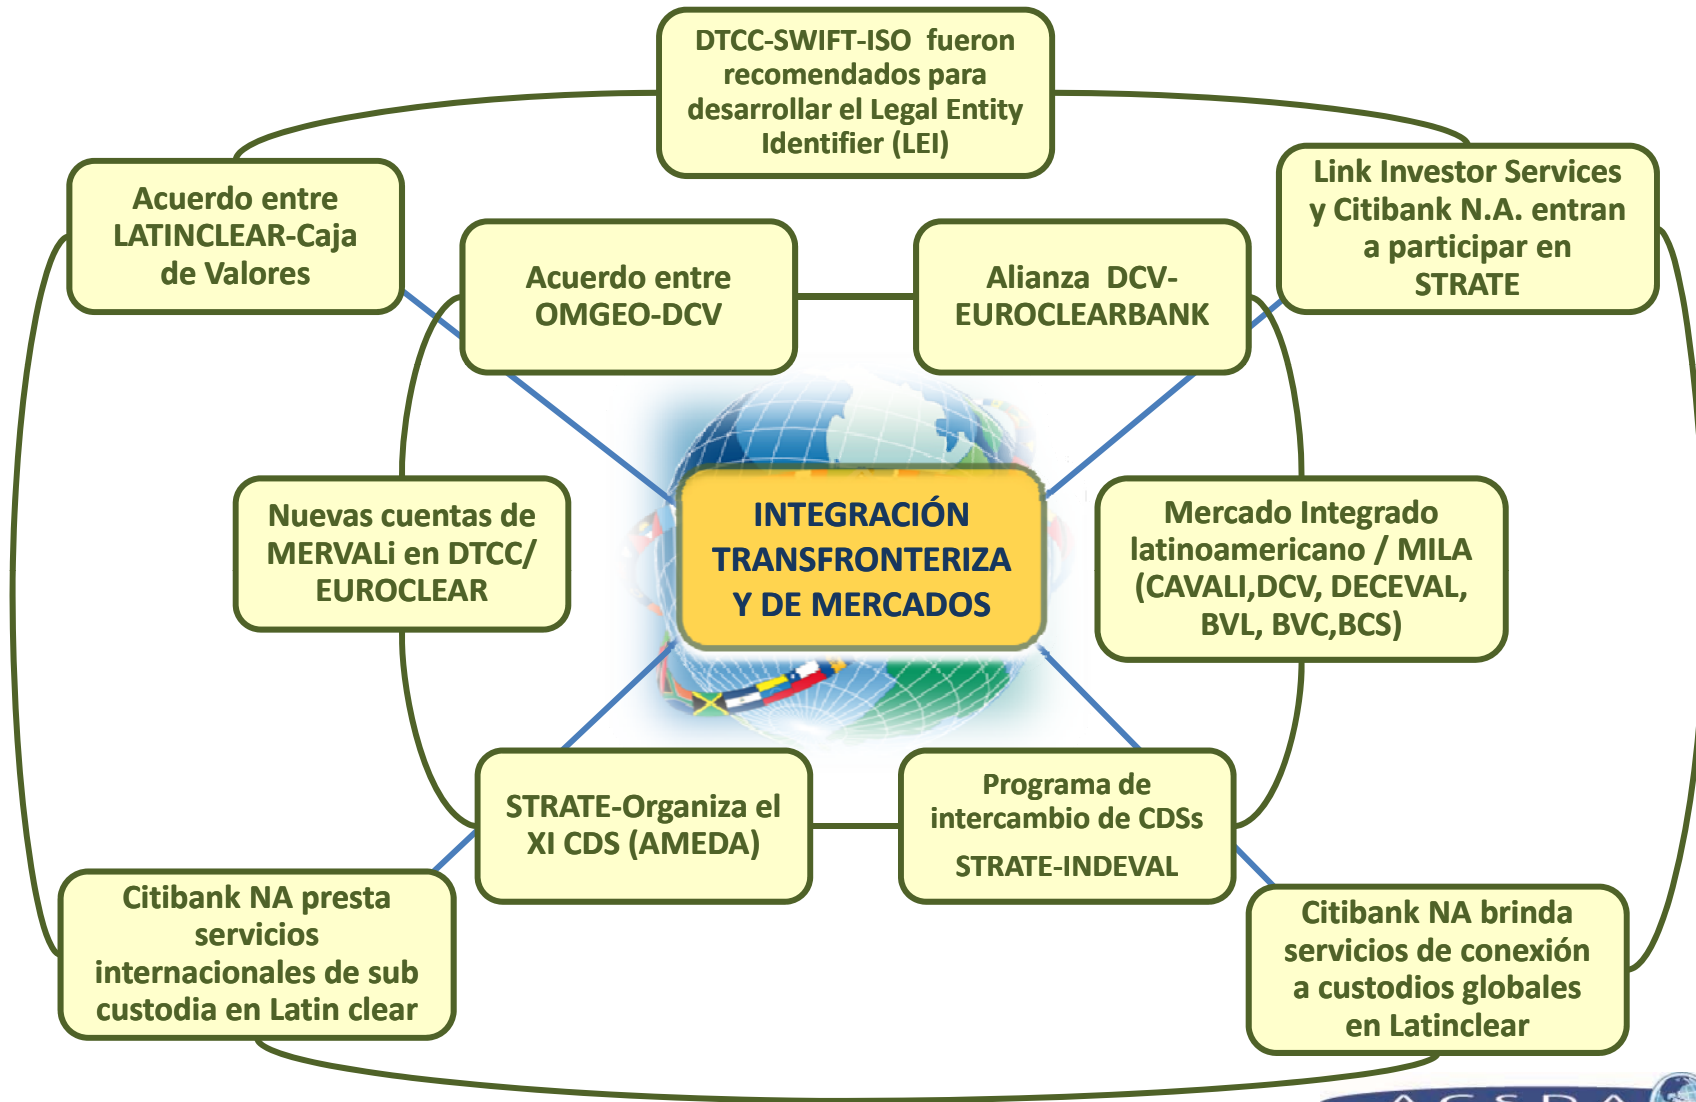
DTCC-SWIFT-ISO fueron recomendados para desarrollar el Legal Entity Identifier (LEI)

Acuerdo entre LATINCLEAR-Caja de Valores

Link Investor Services y Citibank N.A. entran a participar en STRATE

Acuerdo entre OMGEO-DCV

Alianza DCV-EUROCLEARBANK

Nuevas cuentas de MERVALi en DTCC/ EUROCLEAR

INTEGRACIÓN TRANSFRONTERIZA Y DE MERCADOS

Mercado Integrado latinoamericano / MILA (CAVALI,DCV, DECEVAL, BVL, BVC,BCS)

STRATE-Organiza el XI CDS (AMEDA)

Programa de intercambio de CDSs STRATE-INDEVAL

Citibank NA presta servicios internacionales de sub custodia en Latin clear

Citibank NA brinda servicios de conexión a custodios globales en Latinclear